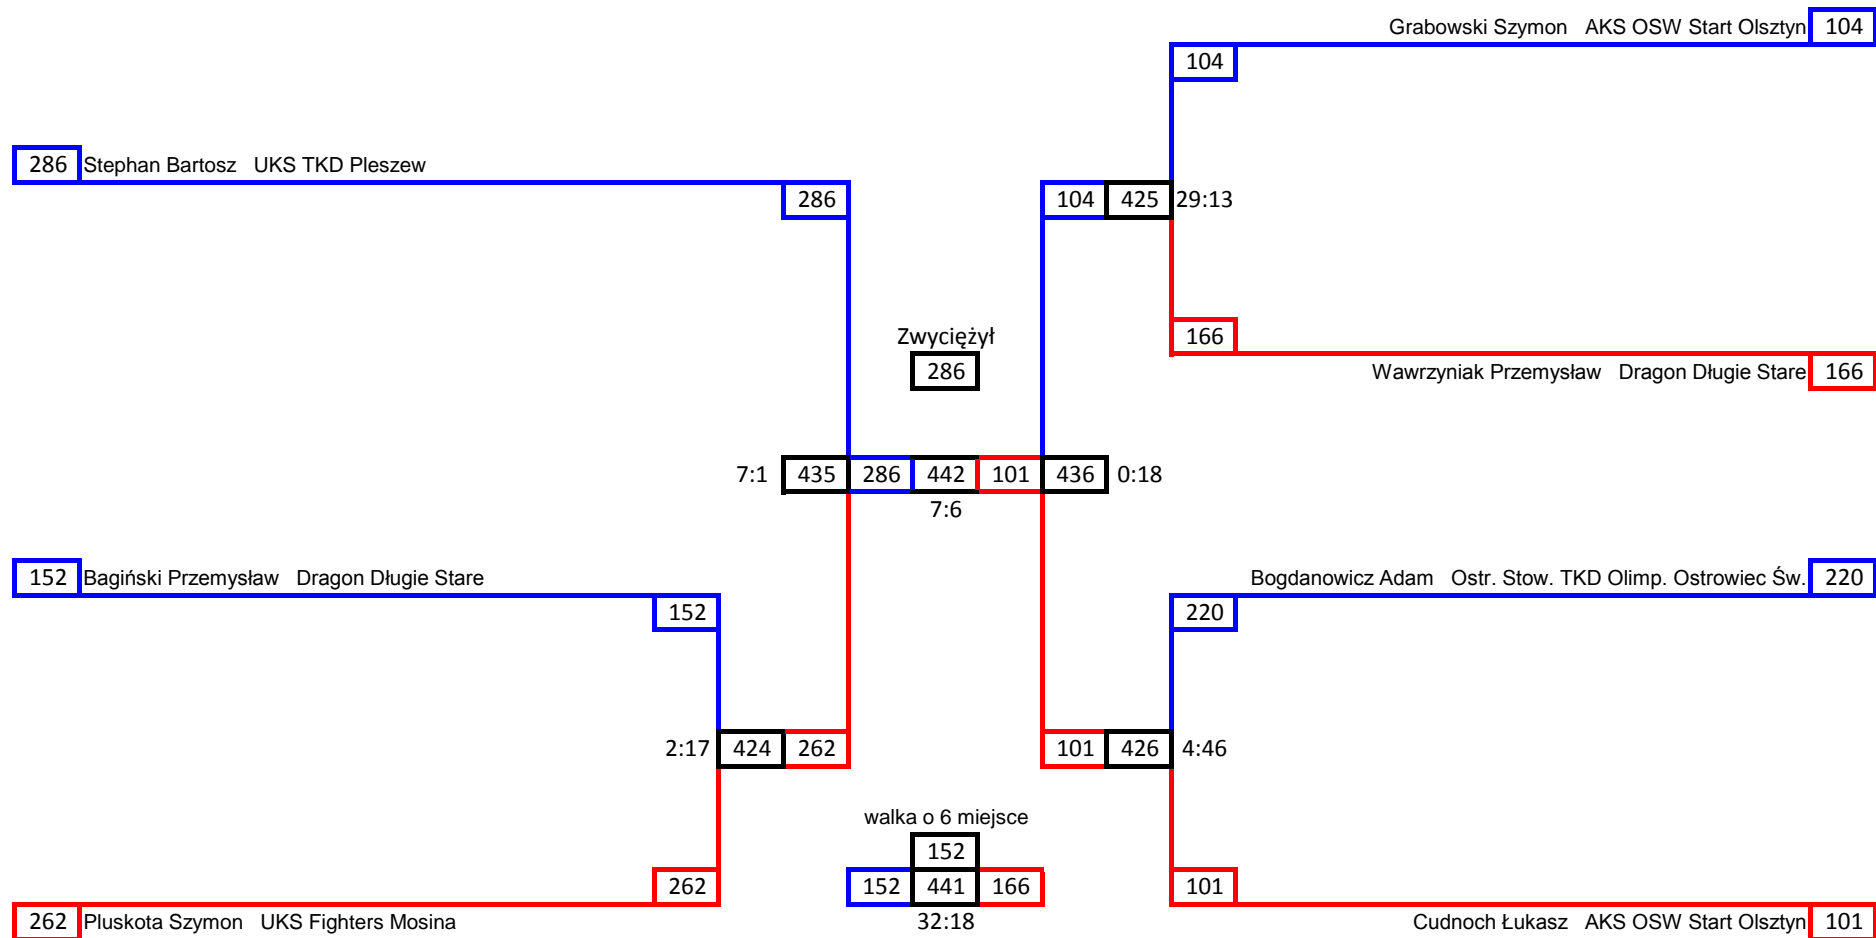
Grabowski Szymon AKS OSW Start Olsztyn 104

104

286 Stephan Bartosz UKS TKD Pleszew

286

104 425 29:13

Zwyciężył
286

166

Wawrzyniak Przemysław Dragon Długie Stare 166

7:1 435 286 442 101 436 0:18
7:6

152 Bagiński Przemysław Dragon Długie Stare

Bogdanowicz Adam Ostr. Stow. TKD Olimp. Ostrowiec Św. 220

152

220

2:17 424 262

101 426 4:46

walka o 6 miejsce
152
152 441 166
32:18

262

101

262 Pluskota Szymon UKS Fighters Mosina

Cudnoch Łukasz AKS OSW Start Olsztyn 101